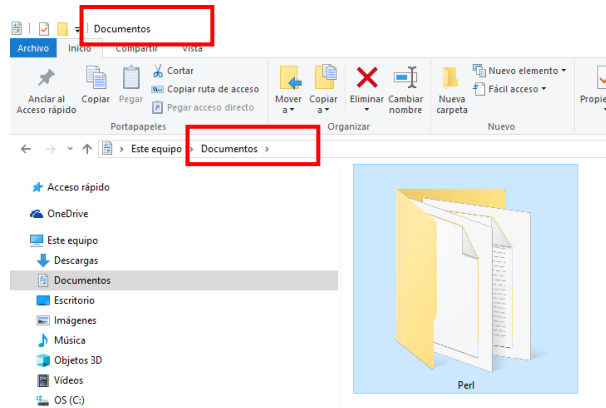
Documentos

Archivo Inicio Compartir Vista

Anclar al Acceso rápido
Copiar
Pegar
Cortar
Copiar ruta de acceso
Pegar acceso directo
Portapapeles

Mover a
Copiar a
Eliminar
Cambiar nombre
Organizar

Nueva carpeta
Nuevo elemento
Fácil acceso
Nuevo

Propie

Este equipo › Documentos ›

Acceso rápido
OneDrive
Este equipo
Descargas
Documentos
Escritorio
Imágenes
Música
Objetos 3D
Vídeos
OS (C:)

Perl